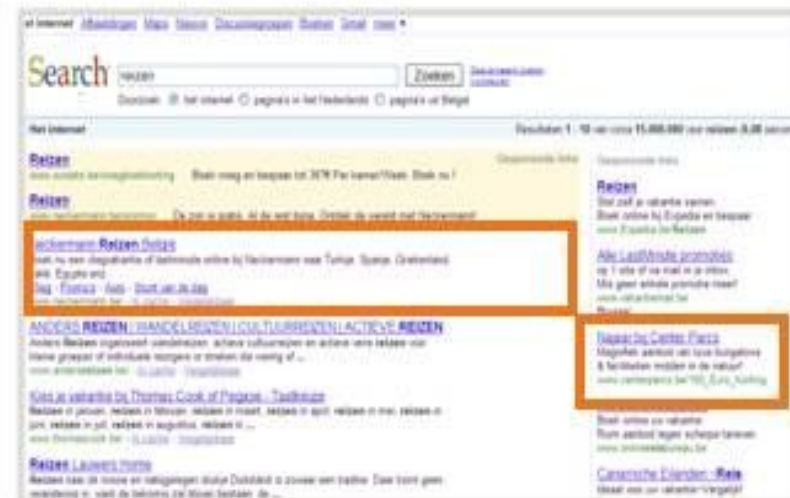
et Internet Afbeeldingen Maps Nieuws Discussiegroepen Boeken Gmail meer ▾

Search reizen Zoeken Geavanceerd zoeken Voorkeuren

Doorzoek: ◉ het internet ○ pagina's in het Nederlands ○ pagina's uit België

Het internet

Resultaten 1 - 10 van circa 15.000.000 voor reizen (0,30 seconden)

Reizen
www.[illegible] Boek vroeg en bespaar tot 30% Per kamer/Week. Boek nu !

Gesponsorde links

Reizen
www.neckermann.be/reizen De zon is gratis. Al de rest bijna. Ontdek de wereld met Neckermann!

Neckermann Reizen België
Boek nu een citytrip/citytrip of last minute online bij Neckermann naar Turkije, Spanje, Griekenland, Italië, Egypte enz.
Reis - Promo's - Auto - Stunt van de dag
www.neckermann.be - In cache - Vergelijkbaar

ANDERS REIZEN | WANDELREIZEN | CULTUURREIZEN | ACTIEVE REIZEN
Anders Reizen organiseert wandelreizen, actieve cultuurreizen en actieve verre reizen voor kleine groepen of individuele reizigers in streken die weinig of ...
www.andersreizen.be - In cache - Vergelijkbaar

Kies je vakantie bij Thomas Cook of Pegase - Taalkeuze
Reizen in januari, reizen in februari, reizen in maart, reizen in april, reizen in mei, reizen in juni, reizen in juli, reizen in augustus, reizen in ...
www.thomascook.be - In cache - Vergelijkbaar

Reizen Lauwers Home
Reizen naar de mooie en rustgevingen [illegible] Duitsland is zoveel een traditie. Daar komt geen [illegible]

Gesponsorde links

Reizen
Stel zelf je vakantie samen
Boek online bij Expedia en bespaar
www.Expedia.be/Reizen

Alle LastMinute promoties
op 1 site of via mail in je inbox
Mis geen enkele promotie meer!
www.vakantiemail.be
België

Naar Center Parcs
Magnifiek aanbod van luxe bungalows & faciliteiten midden in de natuur!
www.centerparcs.be/100_Euro_Korting

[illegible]
Boek online uw vakantie
Ruim aanbod tegen scherpe tarieven
www.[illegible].be

Canarische Eilanden - Reis
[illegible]